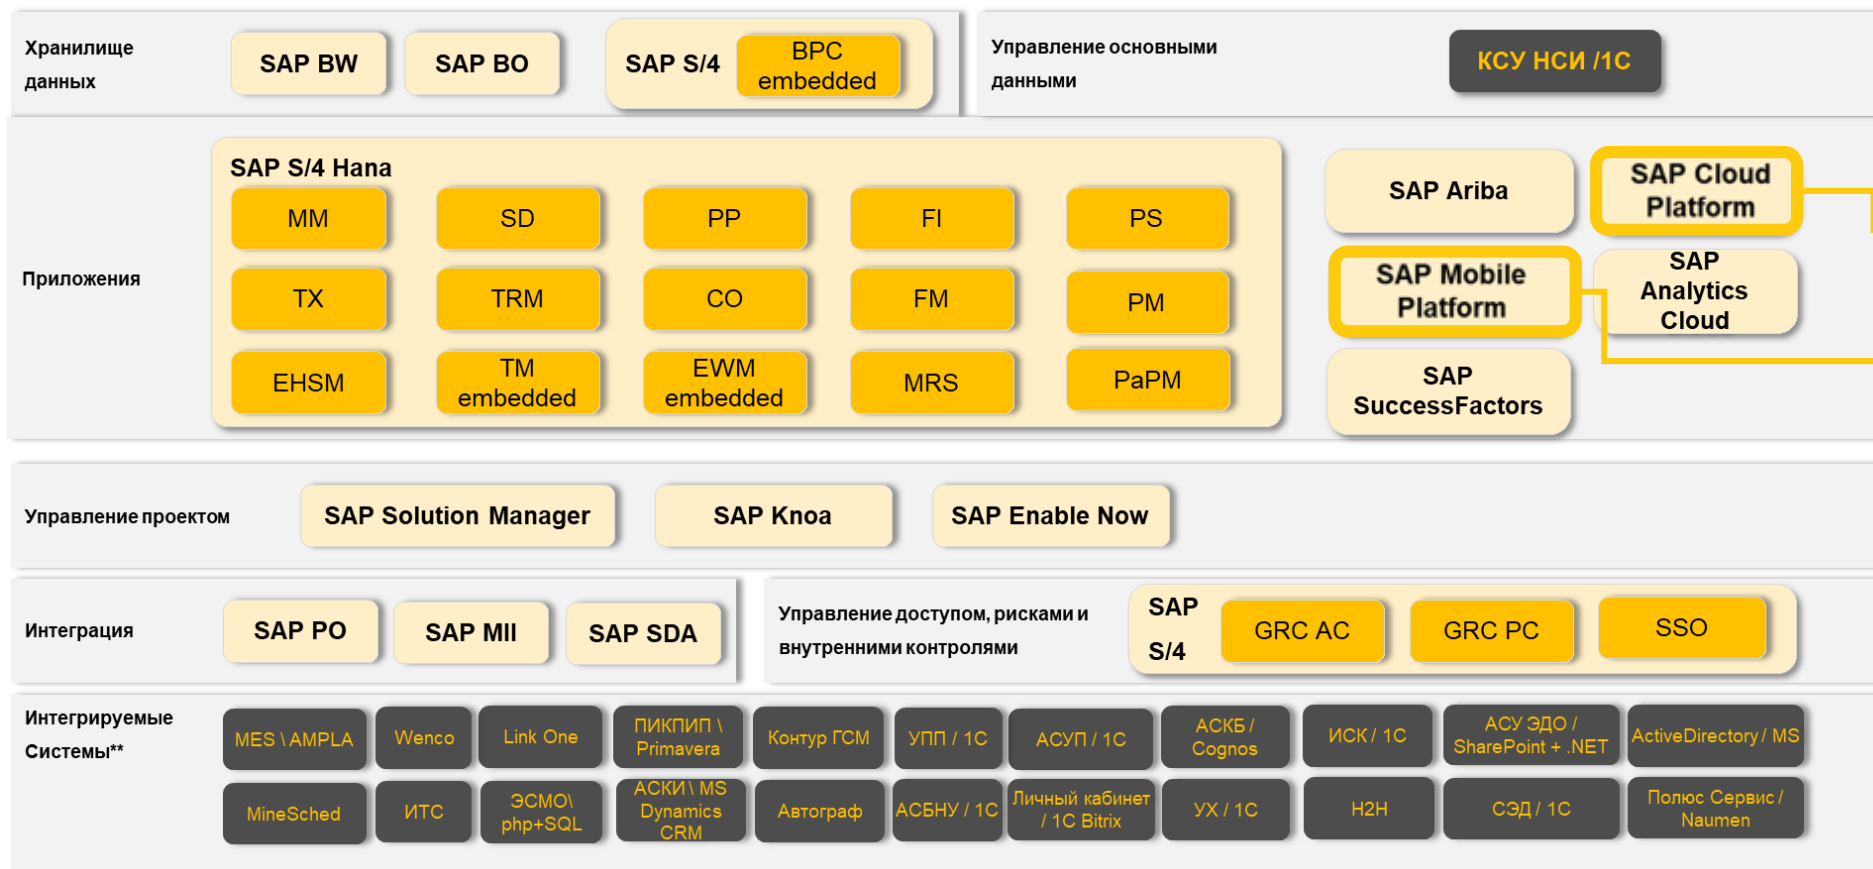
Хранилище данных

SAP BW

SAP BO

SAP S/4

BPC embedded

Управление основными данными

КСУ НСИ /1С

Приложения

SAP S/4 Hana

| MM | SD | PP | FI | PS |
|---|---|---|---|---|
| TX | TRM | CO | FM | PM |
| EHSM | TM embedded | EWM embedded | MRS | PaPM |

SAP Ariba

SAP Cloud Platform

SAP Mobile Platform

SAP Analytics Cloud

SAP SuccessFactors

Управление проектом

SAP Solution Manager

SAP Knoa

SAP Enable Now

Интеграция

SAP PO

SAP MII

SAP SDA

Управление доступом, рисками и внутренними контролями

SAP S/4

GRC AC

GRC PC

SSO

Интегрируемые Системы**

| MES \ AMPLA | Wenco | Link One | ПИКПИП \ Primavera | Контур ГСМ | УПП / 1С | АСУП / 1С | АСКБ / Cognos | ИСК / 1С | АСУ ЭДО / SharePoint + .NET | ActiveDirectory / MS |
|---|---|---|---|---|---|---|---|---|---|---|
| MineSched | ИТС | ЭСМО\ php+SQL | АСКИ\ MS Dynamics CRM | Автограф | АСБНУ / 1С | Личный кабинет / 1С Bitrix | УХ / 1С | H2H | СЭД / 1С | Полюс Сервис / Naumen |